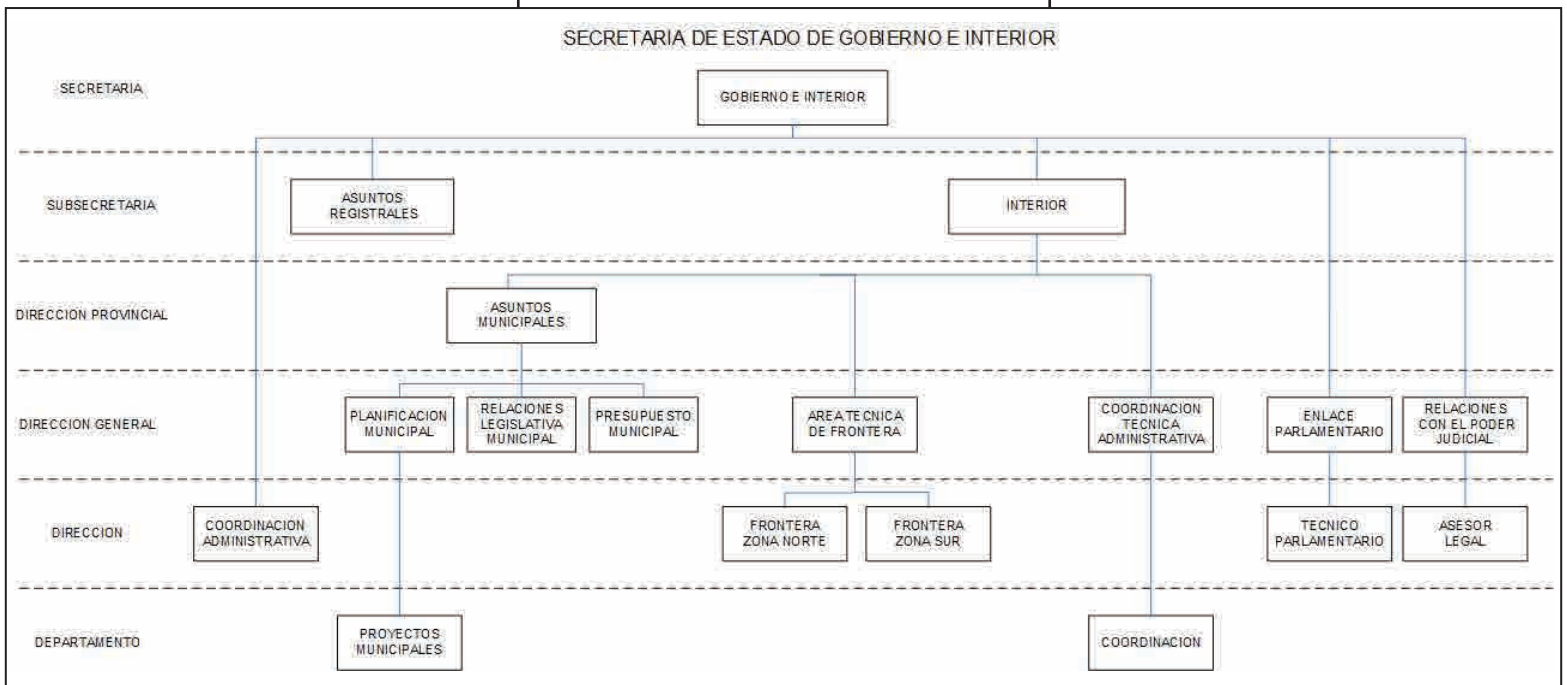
SECRETARIA DE ESTADO DE GOBIERNO E INTERIOR

SECRETARIA

GOBIERNO E INTERIOR

SUBSECRETARIA

ASUNTOS REGISTRALES

INTERIOR

DIRECCION PROVINCIAL

ASUNTOS MUNICIPALES

DIRECCION GENERAL

PLANIFICACION MUNICIPAL

RELACIONES LEGISLATIVA MUNICIPAL

PRESUPUESTO MUNICIPAL

AREA TECNICA DE FRONTERA

COORDINACION TECNICA ADMINISTRATIVA

ENLACE PARLAMENTARIO

RELACIONES CON EL PODER JUDICIAL

DIRECCION

COORDINACION ADMINISTRATIVA

FRONTERA ZONA NORTE

FRONTERA ZONA SUR

TECNICO PARLAMENTARIO

ASESOR LEGAL

DEPARTAMENTO

PROYECTOS MUNICIPALES

COORDINACION